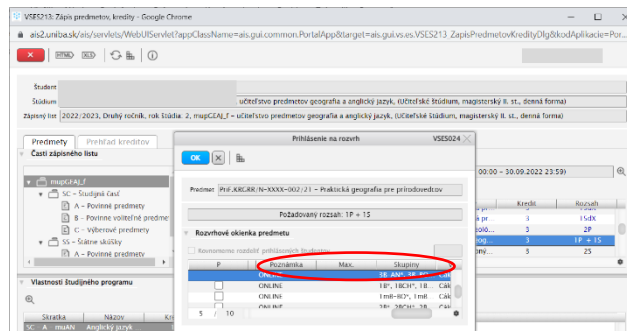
VSES213: Zápis predmetov, kredity - Google Chrome

ais2.uniba.sk/ais/servlets/WebUIServlet?appClassName=ais.gui.common.PortalApp&target=ais.gui.vs.es.VSES213_ZapisPredmetovKredityDlg&kodAplikacie=Por...

Študent
Štúdium učiteľstvo predmetov geografia a anglický jazyk, (Učiteľské štúdium, magisterský II. st., denná forma)
Zápisný list 2022/2023, Druhý ročník, rok štúdia: 2, mupGEAJ_f – učiteľstvo predmetov geografia a anglický jazyk, (Učiteľské štúdium, magisterský II. st., denná forma)

Predmety Prehľad kreditov
Časti zápisného listu
mupGEAJ_f
SC - Študijná časť
A - Povinné predmety
B - Povinne voliteľné predmety
C - Výberové predmety
SS - Štátne skúšky
A - Povinné predmety

Vlastnosti študijného programu
Skratka Názov
SC A muAN Anglický jazyk

Prihlásenie na rozvrh VSES024
OK
Predmet PriF.KRGRR/N-XXXX-002/21 - Praktická geografia pre prírodovedcov
Požadovaný rozsah: 1P + 15
Rozvrhové okienka predmetu
Rovnomerne rozdeliť prihlásených študentov
P Poznámka Max. Skupiny
ONLINE 3B, AN*, 3B, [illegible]
ONLINE FB*, FBCH*, FB...
ONLINE FmB-BO*, FmB...
ONLINE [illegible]
5 / 10

00:00 – 30.09.2022 23:59)
Kredit Rozsah
3 1SdX
3 2P
3 1P + 15
3 2S
3 2S